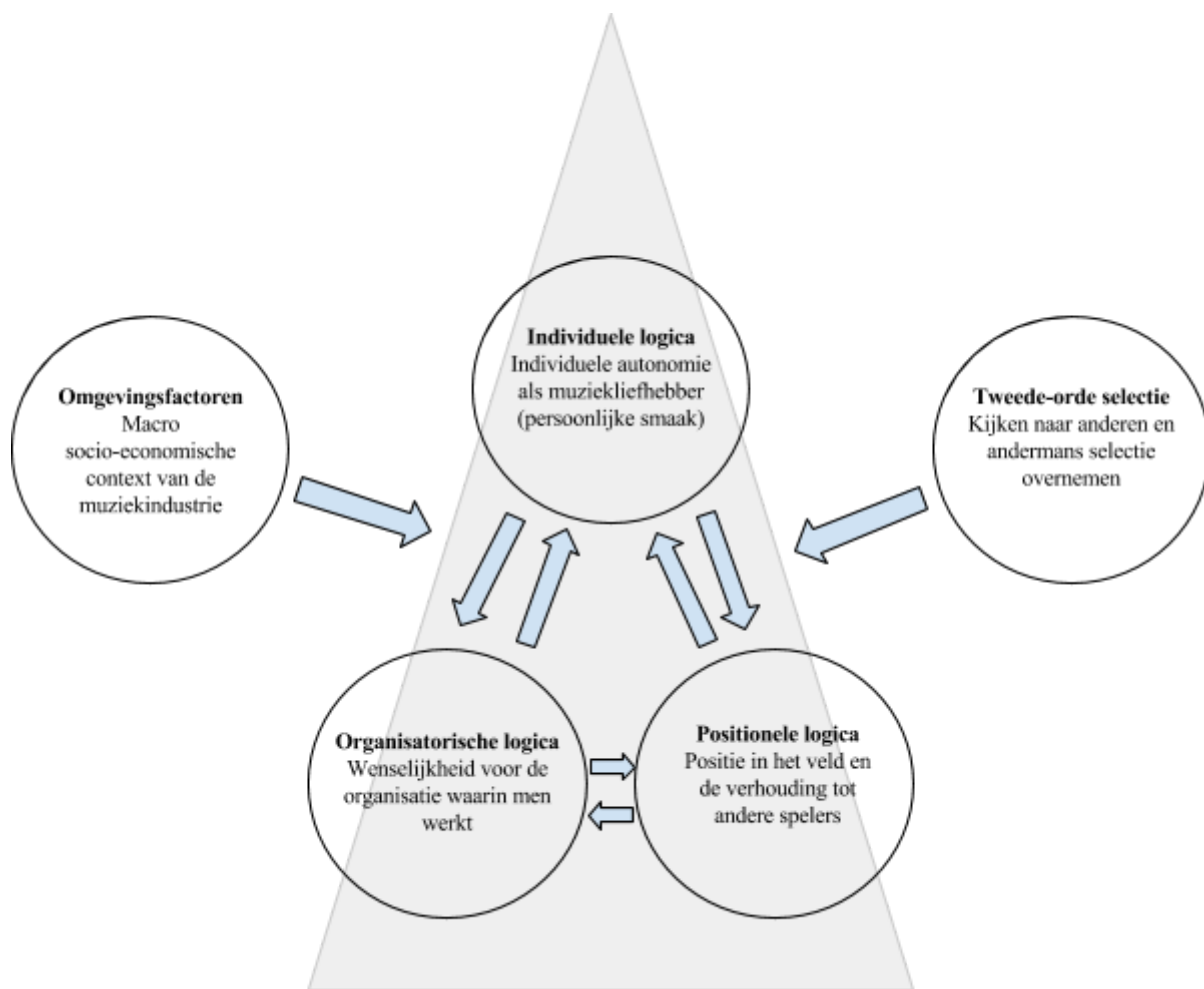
**Individuele logica**
Individuele autonomie als muziekliefhebber (persoonlijke smaak)

**Omgevingsfactoren**
Macro socio-economische context van de muziekindustrie

**Tweede-orde selectie**
Kijken naar anderen en andermans selectie overnemen

**Organisatorische logica**
Wenselijkheid voor de organisatie waarin men werkt

**Positionele logica**
Positie in het veld en de verhouding tot andere spelers